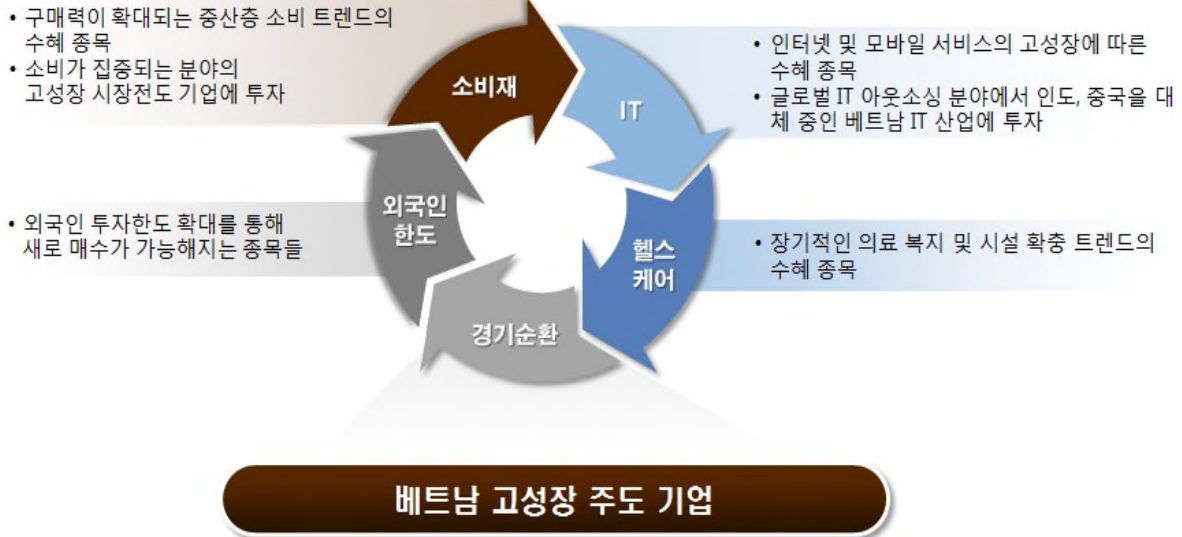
• 구매력이 확대되는 중산층 소비 트렌드의 수혜 종목
• 소비가 집중되는 분야의 고성장 시장전도 기업에 투자

소비재

IT

• 인터넷 및 모바일 서비스의 고성장에 따른 수혜 종목
• 글로벌 IT 아웃소싱 분야에서 인도, 중국을 대체 중인 베트남 IT 산업에 투자

• 외국인 투자한도 확대를 통해 새로 매수가 가능해지는 종목들

외국인 한도

헬스 케어

• 장기적인 의료 복지 및 시설 확충 트렌드의 수혜 종목

경기순환

베트남 고성장 주도 기업